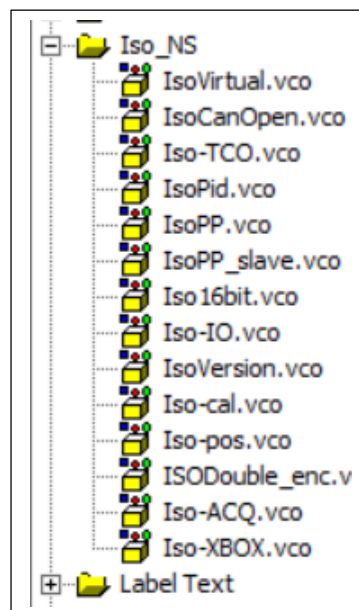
Iso_NS
IsoVirtual.vco
IsoCanOpen.vco
Iso-TCO.vco
IsoPid.vco
IsoPP.vco
IsoPP_slave.vco
Iso16bit.vco
Iso-IO.vco
IsoVersion.vco
Iso-cal.vco
Iso-pos.vco
ISODouble_enc.v
Iso-ACQ.vco
Iso-XBOX.vco
Label Text